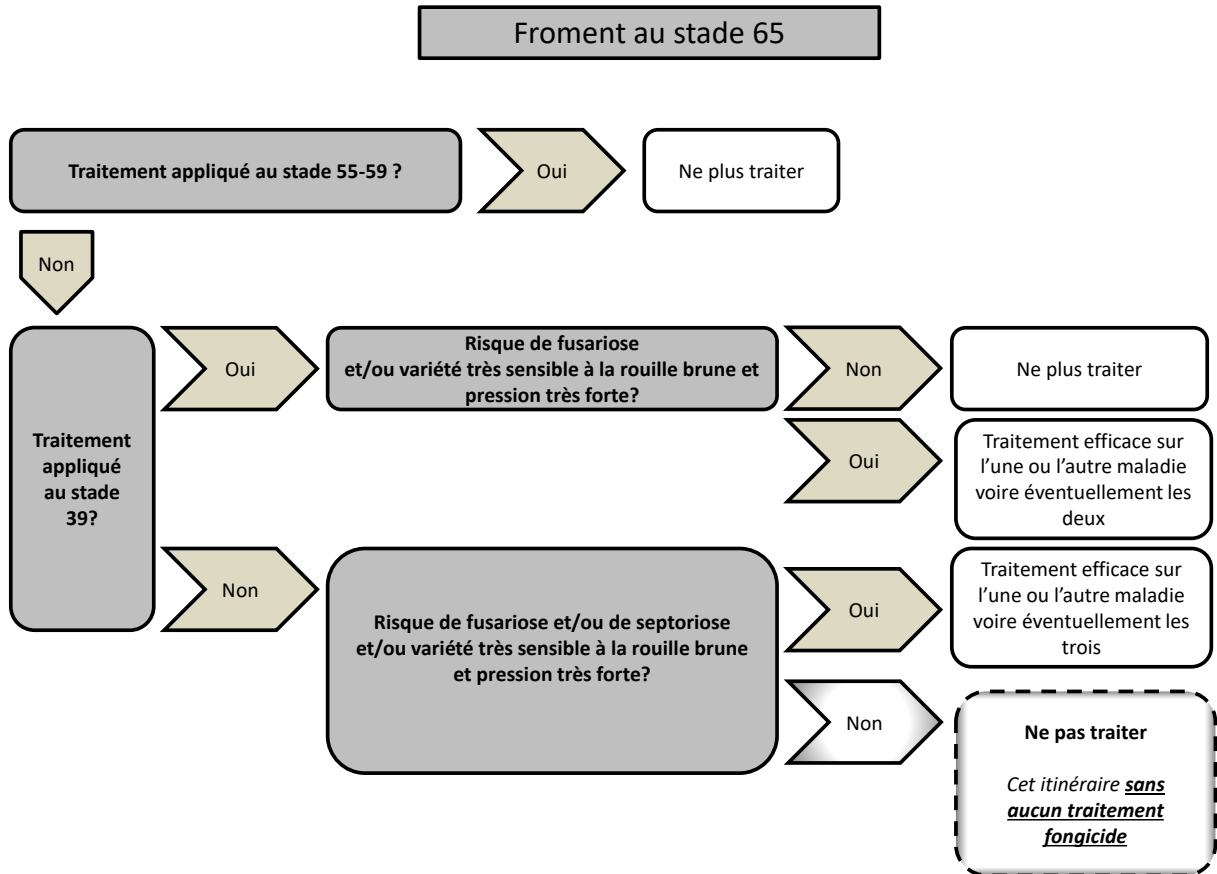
Froment au stade 65

Traitement appliqué au stade 55-59 ?

Oui

Ne plus traiter

Non

Traitement appliqué au stade 39?

Oui

Risque de fusariose et/ou variété très sensible à la rouille brune et pression très forte?

Non

Ne plus traiter

Oui

Traitement efficace sur l'une ou l'autre maladie voire éventuellement les deux

Non

Risque de fusariose et/ou de septoriose et/ou variété très sensible à la rouille brune et pression très forte?

Oui

Traitement efficace sur l'une ou l'autre maladie voire éventuellement les trois

Non

Ne pas traiter

Cet itinéraire sans aucun traitement fongicide